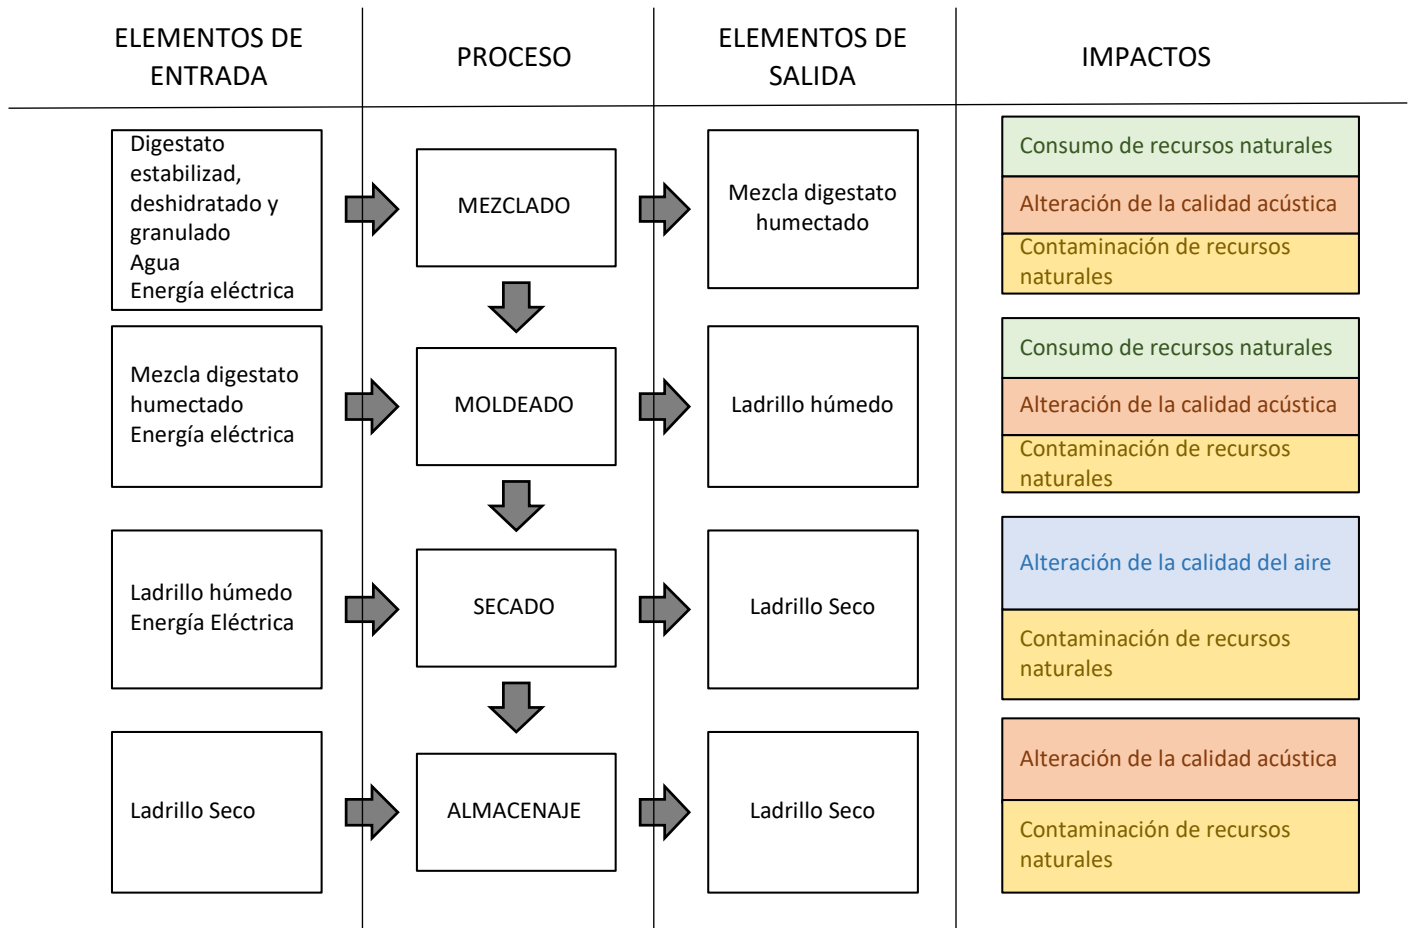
ELEMENTOS DE ENTRADA

PROCESO

ELEMENTOS DE SALIDA

IMPACTOS

Digestato estabilizad, deshidratado y granulado
Agua
Energía eléctrica

MEZCLADO

Mezcla digestato humectado

Consumo de recursos naturales
Alteración de la calidad acústica
Contaminación de recursos naturales

Mezcla digestato humectado
Energía eléctrica

MOLDEADO

Ladrillo húmedo

Consumo de recursos naturales
Alteración de la calidad acústica
Contaminación de recursos naturales

Ladrillo húmedo
Energía Eléctrica

SECADO

Ladrillo Seco

Alteración de la calidad del aire
Contaminación de recursos naturales

Ladrillo Seco

ALMACENAJE

Ladrillo Seco

Alteración de la calidad acústica
Contaminación de recursos naturales